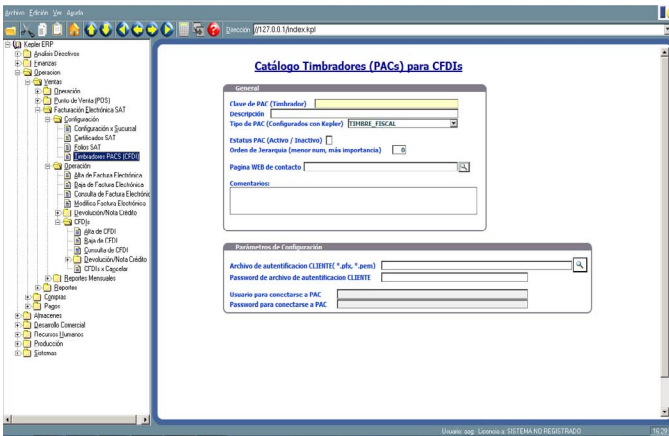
Archivo Edición Ver Ayuda

Dirección //127.0.0.1/index.kpl

Kepler ERP
Análisis Directivos
Finanzas
Operacion
Ventas
Operación
Punto de Venta (POS)
Facturación Electrónica SAT
Configuración
Configuración x Sucursal
Certificados SAT
Folios SAT
Timbradores PACS (CFDI)
Operación
Alta de Factura Electrónica
Baja de Factura Electrónica
Consulta de Factura Electrónic
Modifica Factura Electrónica
Devolución/Nota Crédito
CFDIs
Alta de CFDI
Baja de CFDI
Consulta de CFDI
Devolución/Nota Crédito
CFDIs x Cancelar
Reportes Mensuales
Reportes
Compras
Pagos
Almacenes
Desarrollo Comercial
Recursos Humanos
Producción
Sistemas

Catálogo Timbradores (PACs) para CFDIs

General
Clave de PAC (Timbrador)
Descripción
Tipo de PAC (Configurados con Kepler) TIMBRE_FISCAL
Estatus PAC (Activo / Inactivo)
Orden de Jerarquia (menor num, más importancia) 0
Pagina WEB de contacto
Comentarios:

Parámetros de Configuración
Archivo de autentificacion CLIENTE( *.pfx, *.pem)
Password de archivo de autentificacion CLIENTE
Usuario para conectarse a PAC
Password para conectarse a PAC

Usuario: sog Licencia a: SISTEMA NO REGISTRADO 16:29